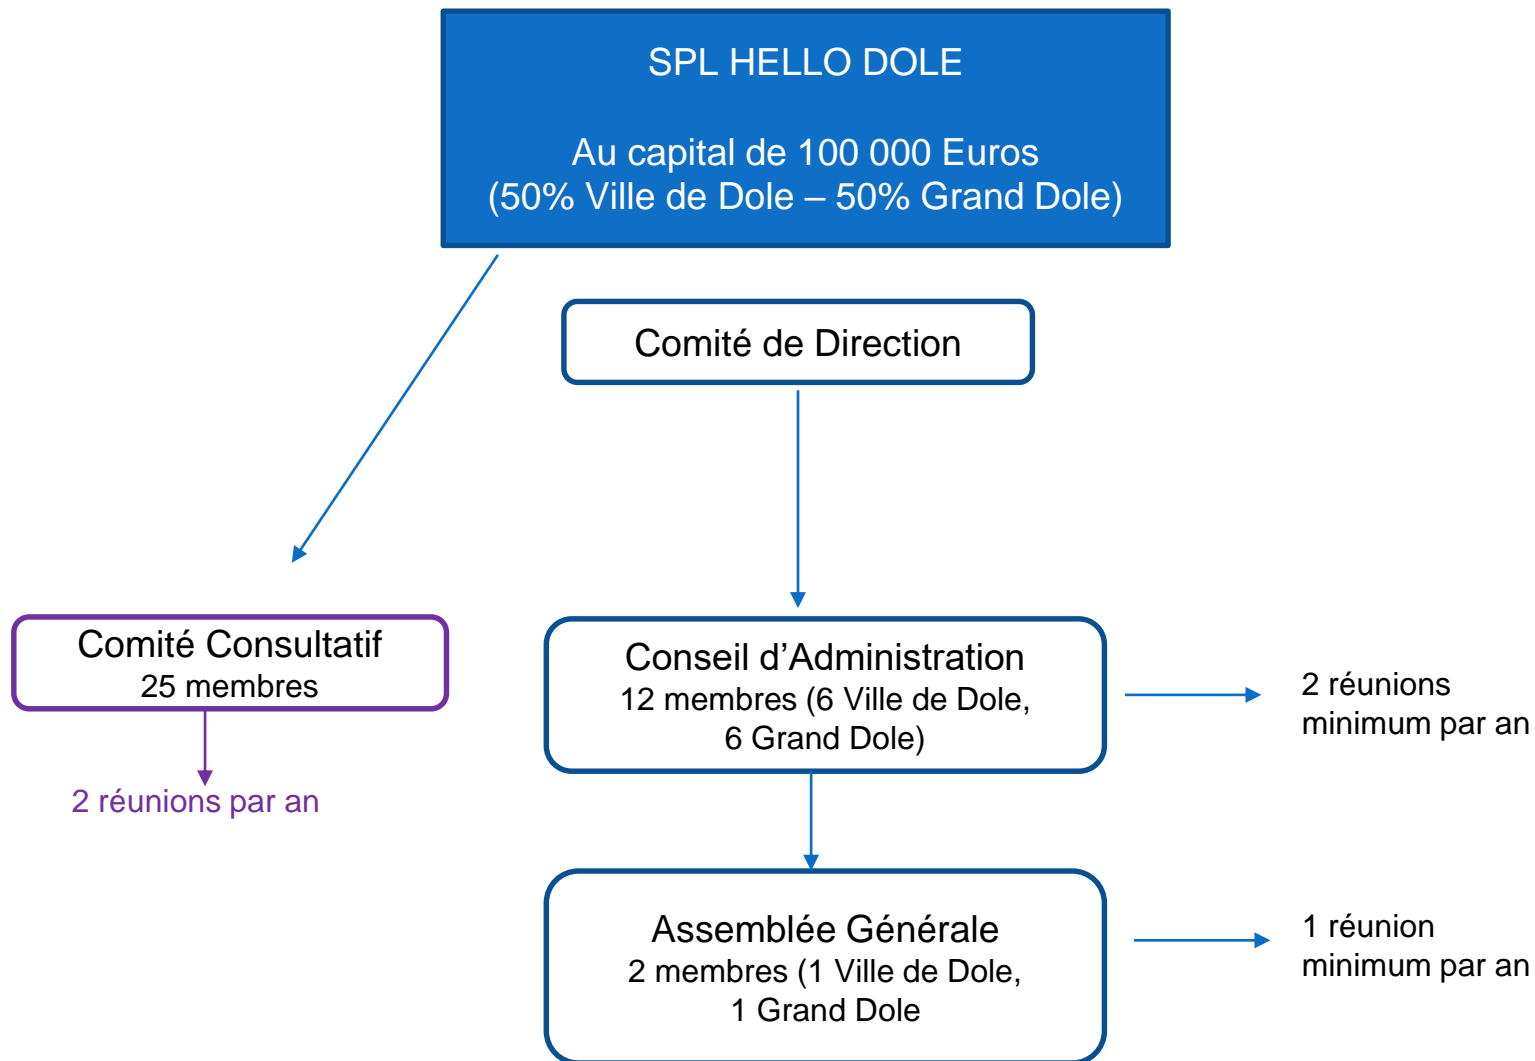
SPL HELLO DOLE

Au capital de 100 000 Euros
(50% Ville de Dole – 50% Grand Dole)

Comité de Direction

Comité Consultatif
25 membres

2 réunions par an

Conseil d’Administration
12 membres (6 Ville de Dole, 6 Grand Dole)

2 réunions minimum par an

Assemblée Générale
2 membres (1 Ville de Dole, 1 Grand Dole

1 réunion minimum par an